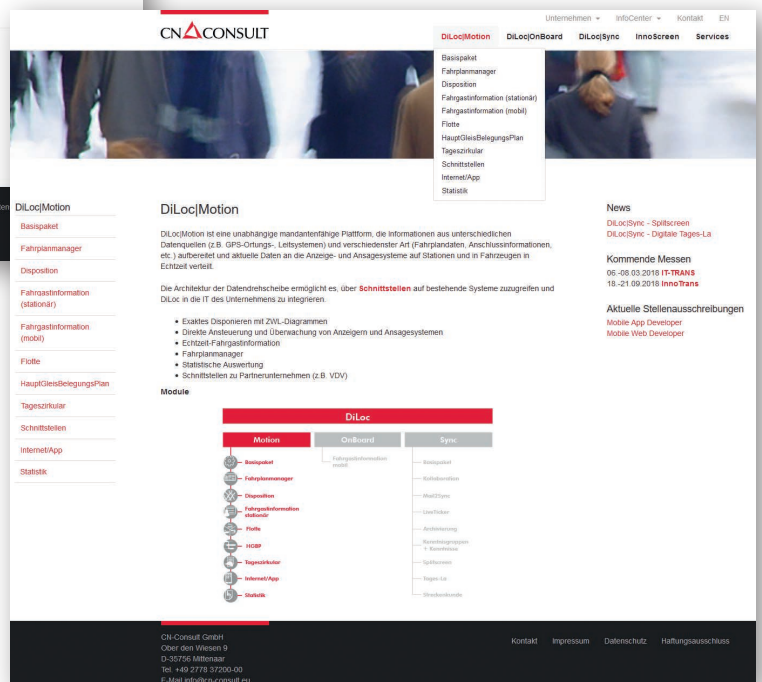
Unternehmen ▾ InfoCenter ▾ Kontakt EN

CN CONSULT

DiLoc|Motion DiLoc|OnBoard DiLoc|Sync InnoScreen Services

Basispaket
Fahrplanmanager
Disposition
Fahrgastinformation (stationär)
Fahrgastinformation (mobil)
Flotte
HauptGleisBelegungsPlan
Tageszirkular
Schnittstellen
Internet/App
Statistik

DiLoc|Motion
Basispaket
Fahrplanmanager
Disposition
Fahrgastinformation (stationär)
Fahrgastinformation (mobil)
Flotte
HauptGleisBelegungsPlan
Tageszirkular
Schnittstellen
Internet/App
Statistik

DiLoc|Motion

DiLoc|Motion ist eine unabhängige mandantenfähige Plattform, die Informationen aus unterschiedlichen Datenquellen (z.B. GPS-Ortungs-, Leitsystemen) und verschiedenster Art (Fahrplandaten, Anschlussinformationen, etc.) aufbereitet und aktuelle Daten an die Anzeige- und Ansagesysteme auf Stationen und in Fahrzeugen in Echtzeit verteilt.

Die Architektur der Datendrehscheibe ermöglicht es, über Schnittstellen auf bestehende Systeme zuzugreifen und DiLoc in die IT des Unternehmens zu integrieren.

• Exaktes Disponieren mit ZWL-Diagrammen
• Direkte Ansteuerung und Überwachung von Anzeigern und Ansagesystemen
• Echtzeit-Fahrgastinformation
• Fahrplanmanager
• Statistische Auswertung
• Schnittstellen zu Partnerunternehmen (z.B. VDV)

Module

DiLoc
Motion OnBoard Sync
Basispaket
Fahrplanmanager
Disposition
Fahrgastinformation stationär
Flotte
HGBP
Tageszirkular
Internet/App
Statistik
Fahrgastinformation mobil
Basispaket
Rollenkonten
MailSync
LiveTicker
Archivierung
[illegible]
Splitscreen
Tages-La
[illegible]

News
DiLoc|Sync - Splitscreen
DiLoc|Sync - Digitale Tages-La

Kommende Messen
06.-08.03.2018 IT-TRANS
18.-21.09.2018 InnoTrans

Aktuelle Stellenausschreibungen
Mobile App Developer
Mobile Web Developer

CN-Consult GmbH
Ober den Wiesen 9
D-35756 Mittenaar
Tel. +49 2778 37200-00
E-Mail info@cn-consult.eu

Kontakt Impressum Datenschutz Haftungsausschluss